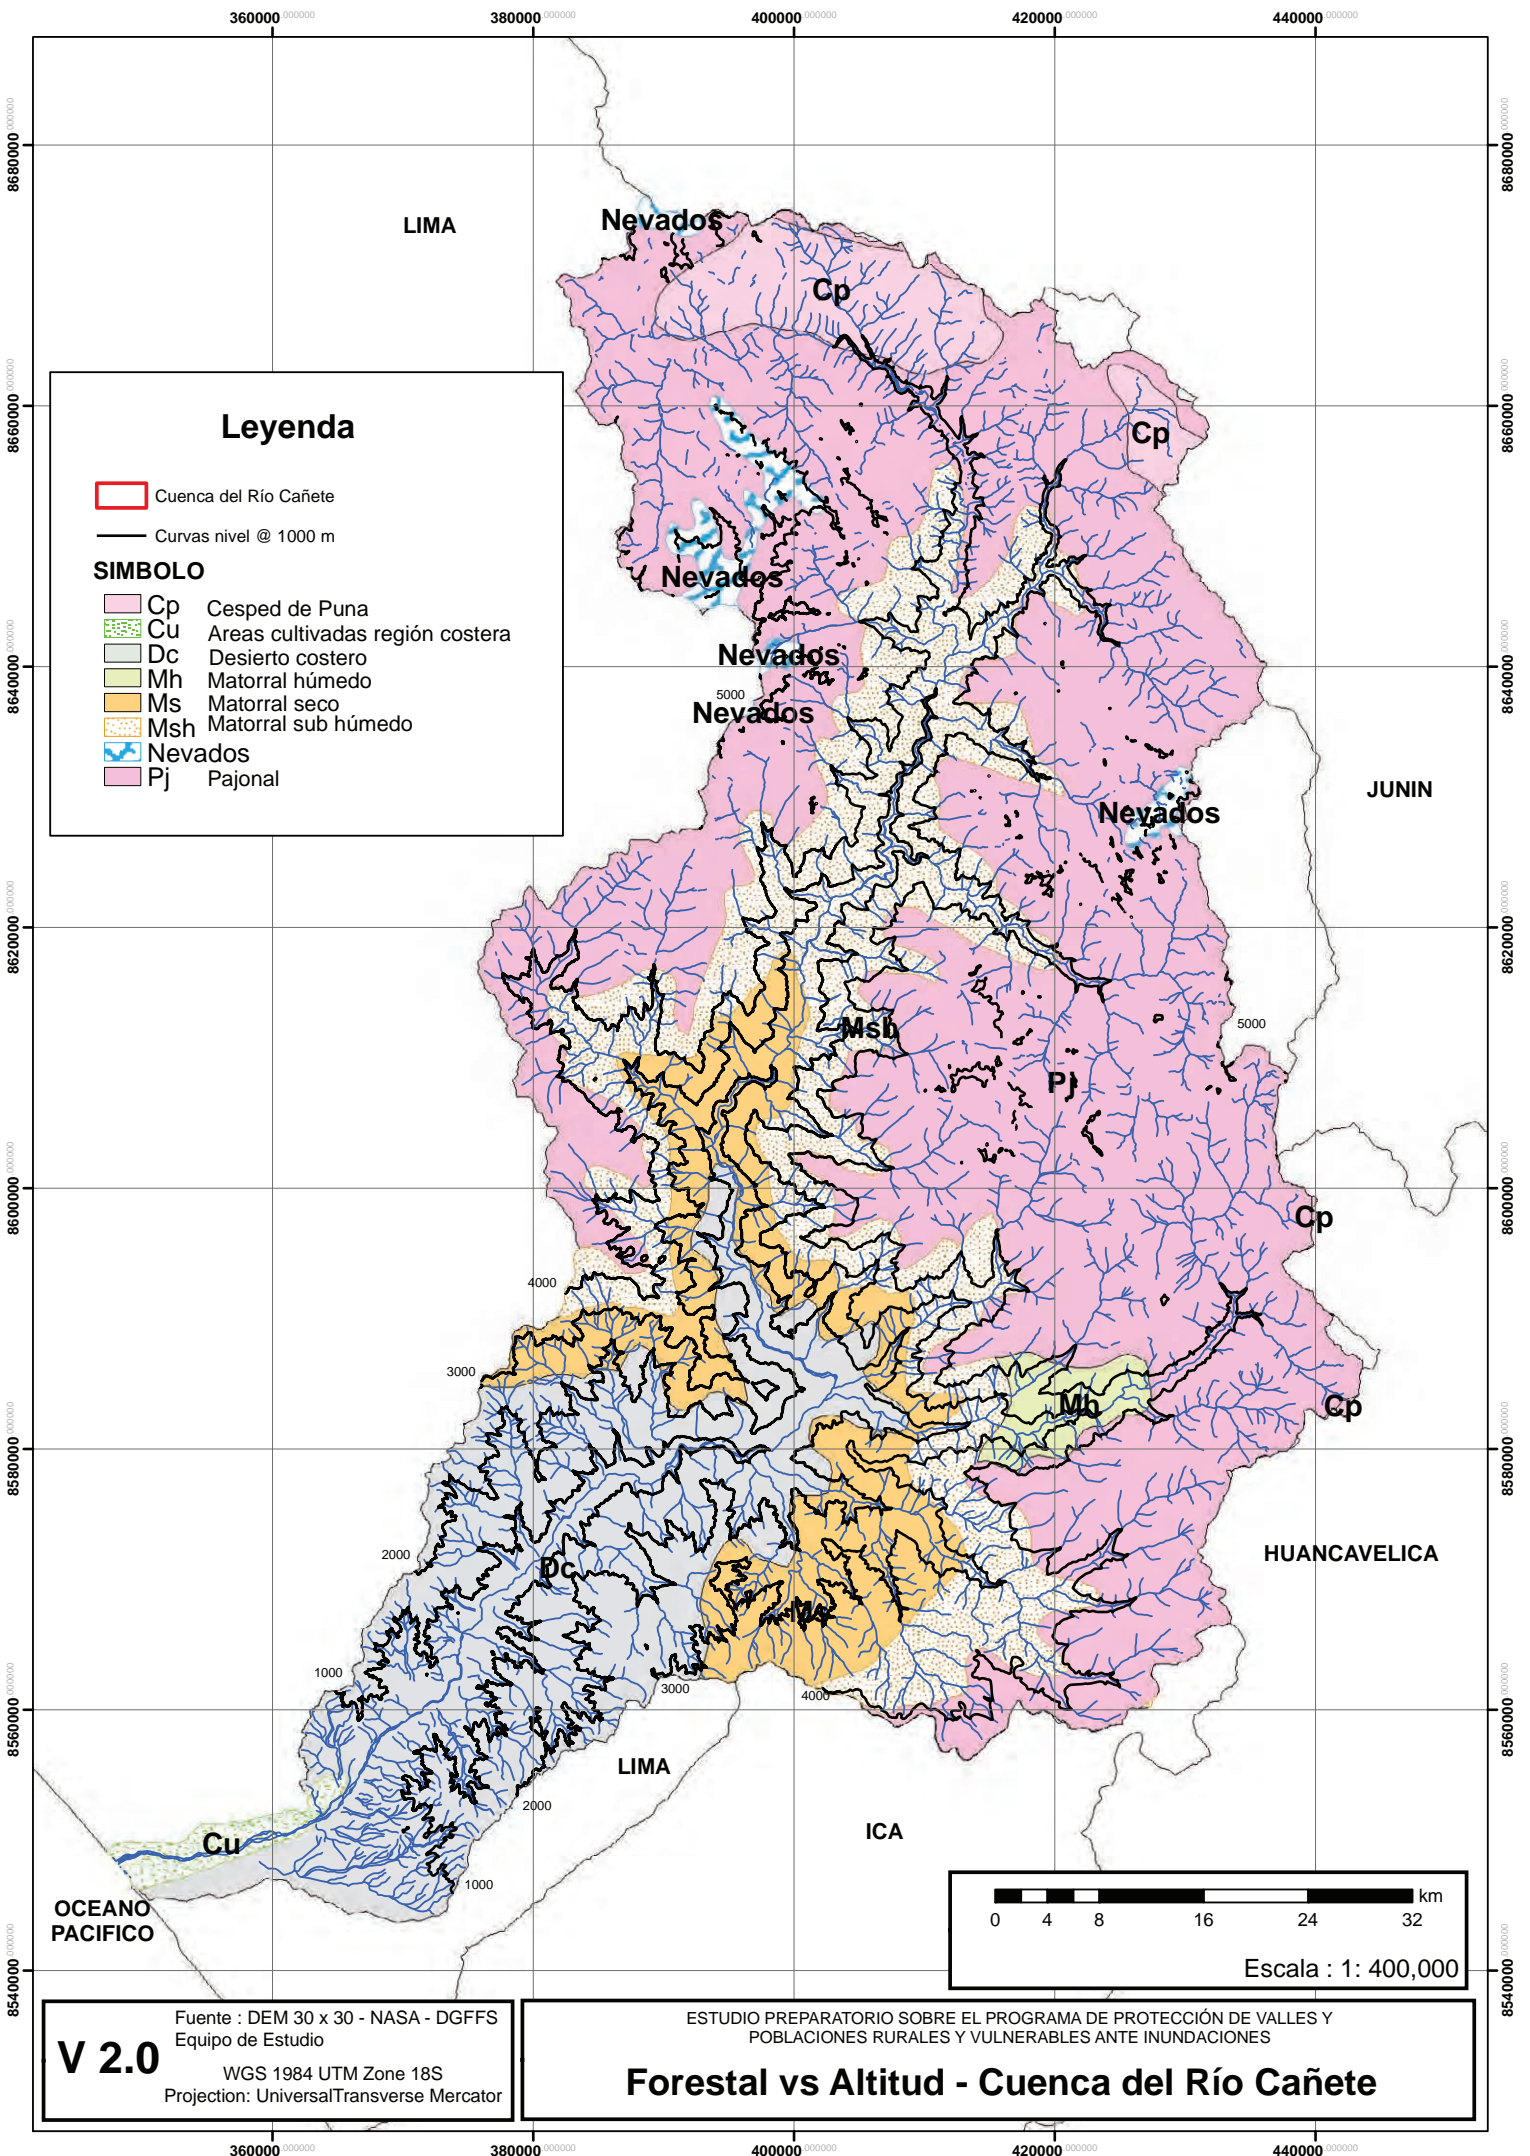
360000.000000 380000.000000 400000.000000 420000.000000 440000.000000

8680000.000000
8660000.000000
8640000.000000
8620000.000000
8600000.000000
8580000.000000
8560000.000000
8540000.000000

LIMA

Nevados

Cp

Cp

Leyenda

Cuenca del Río Cañete

Curvas nivel @ 1000 m

SIMBOLO

Cp Cesped de Puna
Cu Areas cultivadas región costera
Dc Desierto costero
Mh Matorral húmedo
Ms Matorral seco
Msh Matorral sub húmedo
Nevados
Pj Pajonal

Nevados

Nevados

5000

Nevados

JUNIN

Nevados

Msh

5000

Pj

Cp

4000

3000

Mh

Cp

2000

Dc

HUANCAVELICA

Ms

1000

3000

4000

LIMA

2000

Cu

ICA

OCEANO PACIFICO

1000

km
0 4 8 16 24 32

Escala : 1: 400,000

V 2.0

Fuente : DEM 30 x 30 - NASA - DGFFS
Equipo de Estudio

WGS 1984 UTM Zone 18S
Projection: UniversalTransverse Mercator

ESTUDIO PREPARATORIO SOBRE EL PROGRAMA DE PROTECCIÓN DE VALLES Y POBLACIONES RURALES Y VULNERABLES ANTE INUNDACIONES

Forestal vs Altitud - Cuenca del Río Cañete

360000.000000 380000.000000 400000.000000 420000.000000 440000.000000